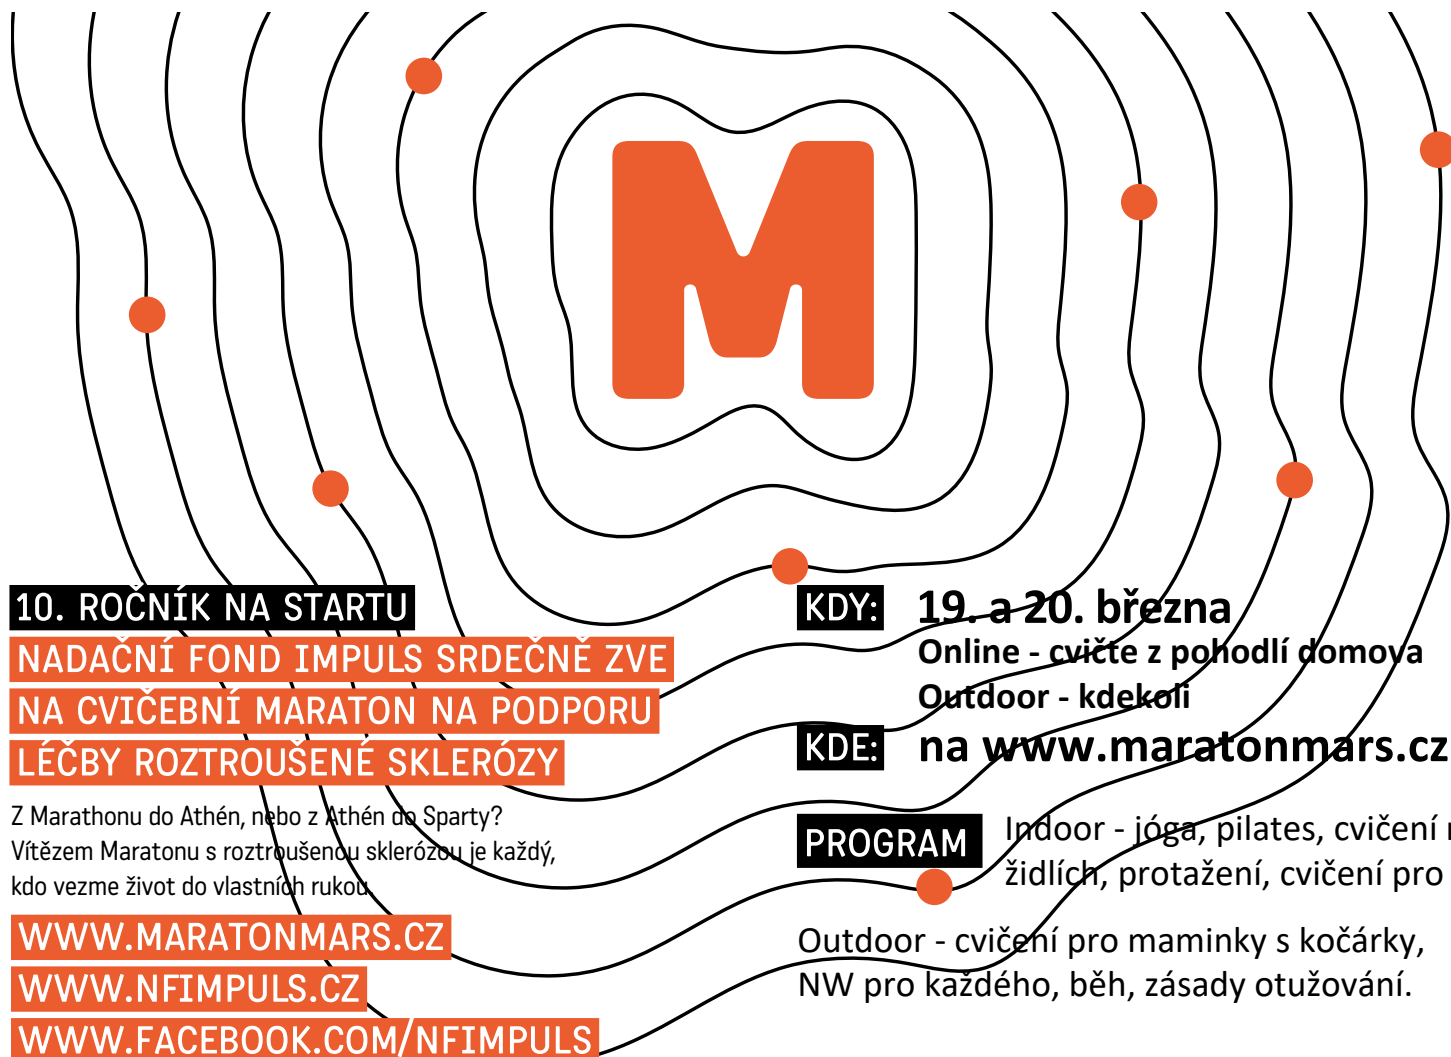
M

10. ROČNÍK NA STARTU
NADAČNÍ FOND IMPULS SRDEČNĚ ZVE
NA CVIČEBNÍ MARATON NA PODPORU
LÉČBY ROZTROUŠENÉ SKLERÓZY

Z Marathonu do Athén, nebo z Athén do Sparty? Vítězem Maratonu s roztroušenou sklerózou je každý, kdo vezme život do vlastních rukou

WWW.MARATONMARS.CZ
WWW.NFIMPULS.CZ
WWW.FACEBOOK.COM/NFIMPULS

KDY: 19. a 20. března
Online - cvičte z pohodlí domova
Outdoor - kdekoli

KDE: na www.maratonmars.cz

PROGRAM Indoor - jóga, pilates, cvičení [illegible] židlích, protažení, cvičení pro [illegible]

Outdoor - cvičení pro maminky s kočárky, NW pro každého, běh, zásady otužování.